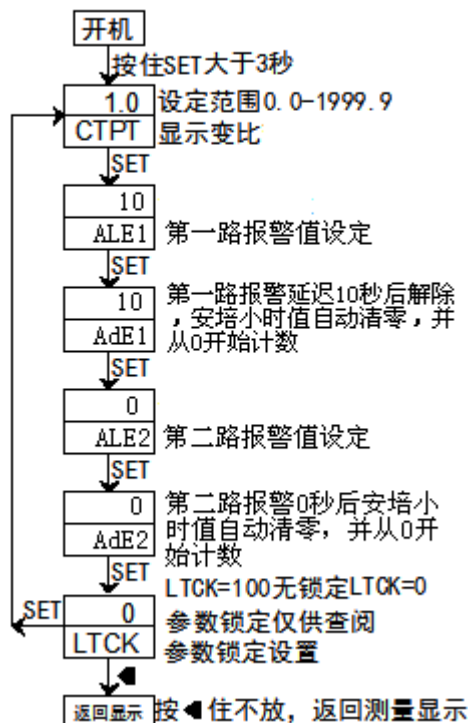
开机

按住SET大于3秒

1.0
CTPT
设定范围0.0-1999.9
显示变比

SET

10
ALE1
第一路报警值设定

SET

10
AdE1
第一路报警延迟10秒后解除，安培小时值自动清零，并从0开始计数

SET

0
ALE2
第二路报警值设定

SET

0
AdE2
第二路报警0秒后安培小时值自动清零，并从0开始计数

SET

LTCK=100无锁定LTCK=0

SET

0
LTCK
参数锁定仅供查阅
参数锁定设置

◀

返回显示
按◀住不放，返回测量显示